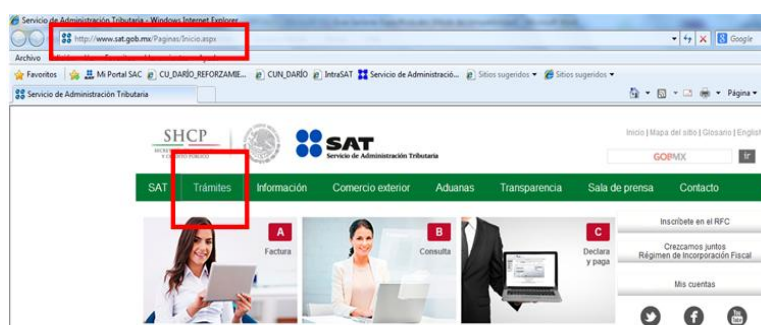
Servicio de Administración Tributaria - Windows Internet Explorer

http://www.sat.gob.mx/Paginas/Inicio.aspx

Google

Archivo

Favoritos | Mi Portal SAC | CU_DARÍO_REFORZAMIE... | CUN_DARÍO | IntraSAT | Servicio de Administració... | Sitios sugeridos ▾ | Sitios sugeridos ▾

Servicio de Administración Tributaria

Página ▾

SHCP
SECRETARÍA DE HACIENDA Y CRÉDITO PÚBLICO

SAT
Servicio de Administración Tributaria

Inicio | Mapa del sitio | Glosario | English

GOBMX

SAT | Trámites | Información | Comercio exterior | Aduanas | Transparencia | Sala de prensa | Contacto

A
Factura

B
Consulta

C
Declara y paga

Inscríbete en el RFC

Crezcamos juntos
Régimen de Incorporación Fiscal

Mis cuentas